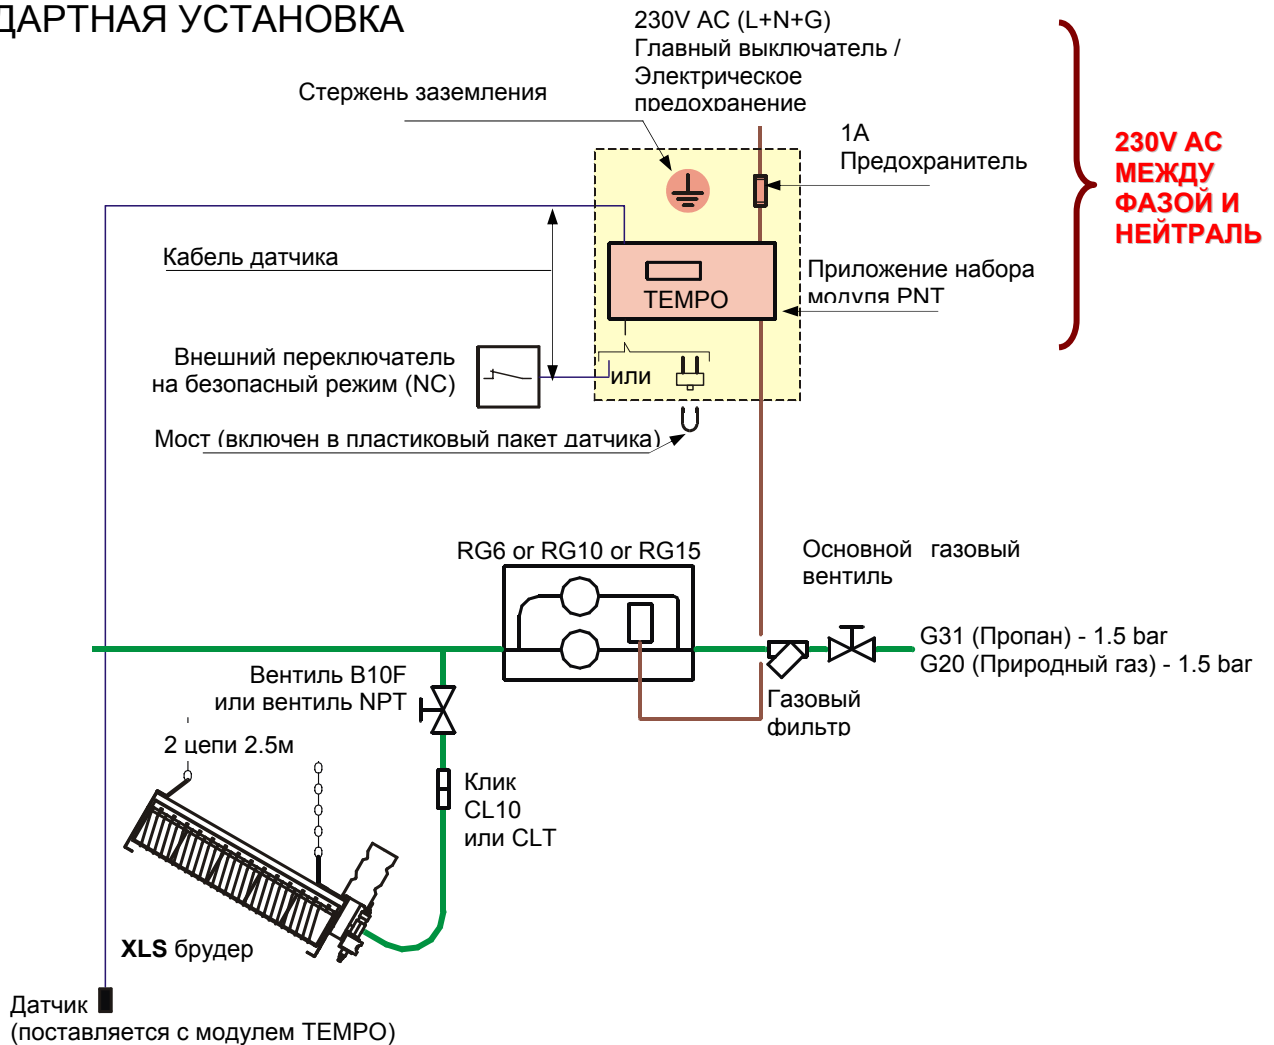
ДАРТНАЯ УСТАНОВКА

230V AC (L+N+G)
Главный выключатель / Электрическое предохранение

Стержень заземления

1A
Предохранитель

230V AC МЕЖДУ ФАЗОЙ И НЕЙТРАЛЬ

Кабель датчика

TEMPO

Приложение набора модуля PNT

Внешний переключатель на безопасный режим (NC)

или

Мост (включен в пластиковый пакет датчика)

RG6 or RG10 or RG15

Основной газовый вентиль

G31 (Пропан) - 1.5 bar
G20 (Природный газ) - 1.5 bar

Вентиль B10F или вентиль NPT

Газовый фильтр

2 цепи 2.5м

Клик
CL10
или CLT

XLS брудер

Датчик
(поставляется с модулем TEMPO)